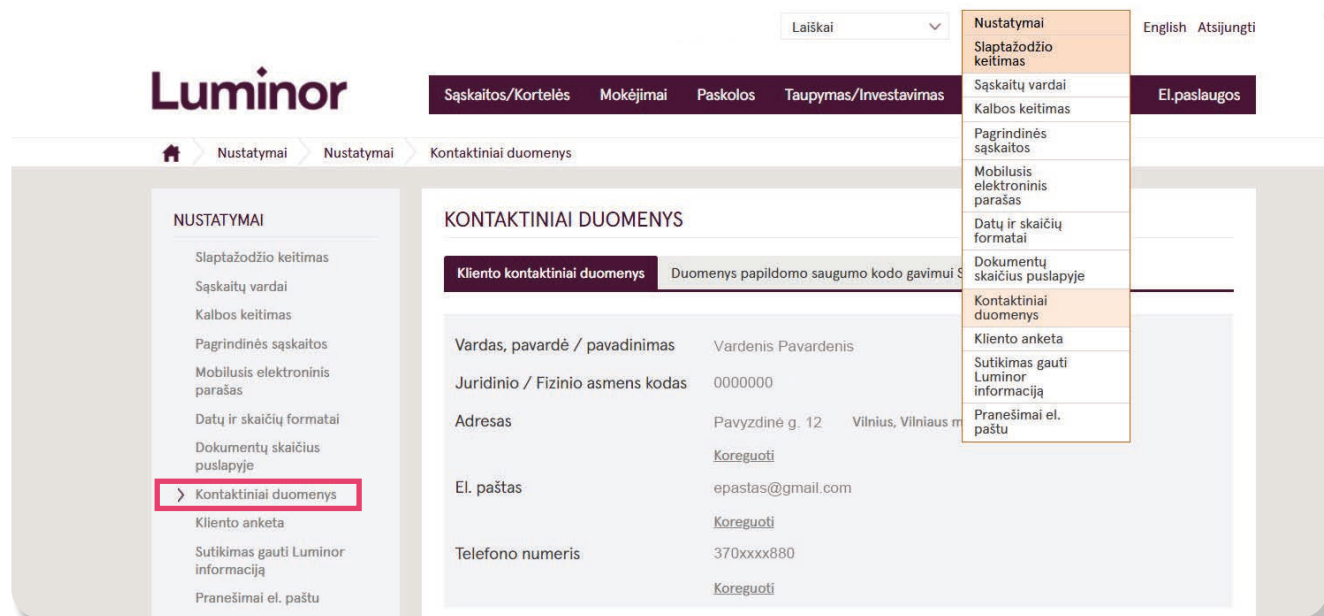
Laiškai

Nustatymai
Slaptažodžio keitimas
Sąskaitų vardai
Kalbos keitimas
Pagrindinės sąskaitos
Mobilusis elektroninis parašas
Datų ir skaičių formatai
Dokumentų skaičius puslapyje
Kontaktiniai duomenys
Kliento anketa
Sutikimas gauti Luminor informaciją
Pranešimai el. paštu

English Atsijungti

Luminor

Sąskaitos/Kortelės Mokėjimai Paskolos Taupymas/Investavimas El.paslaugos

Nustatymai Nustatymai Kontaktiniai duomenys

NUSTATYMAI
Slaptažodžio keitimas
Sąskaitų vardai
Kalbos keitimas
Pagrindinės sąskaitos
Mobilusis elektroninis parašas
Datų ir skaičių formatai
Dokumentų skaičius puslapyje
Kontaktiniai duomenys
Kliento anketa
Sutikimas gauti Luminor informaciją
Pranešimai el. paštu

KONTAKTINIAI DUOMENYS

Kliento kontaktiniai duomenys Duomenys papildomo saugumo kodo gavimui S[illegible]

| | |
|---|---|
| Vardas, pavardė / pavadinimas | Vardenis Pavardenis |
| Juridinio / Fizinio asmens kodas | 0000000 |
| Adresas | Pavyzdinė g. 12 Vilnius, Vilniaus m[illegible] |
| | Koreguoti |
| El. paštas | epastas@gmail.com |
| | Koreguoti |
| Telefono numeris | 370xxxx880 |
| | Koreguoti |